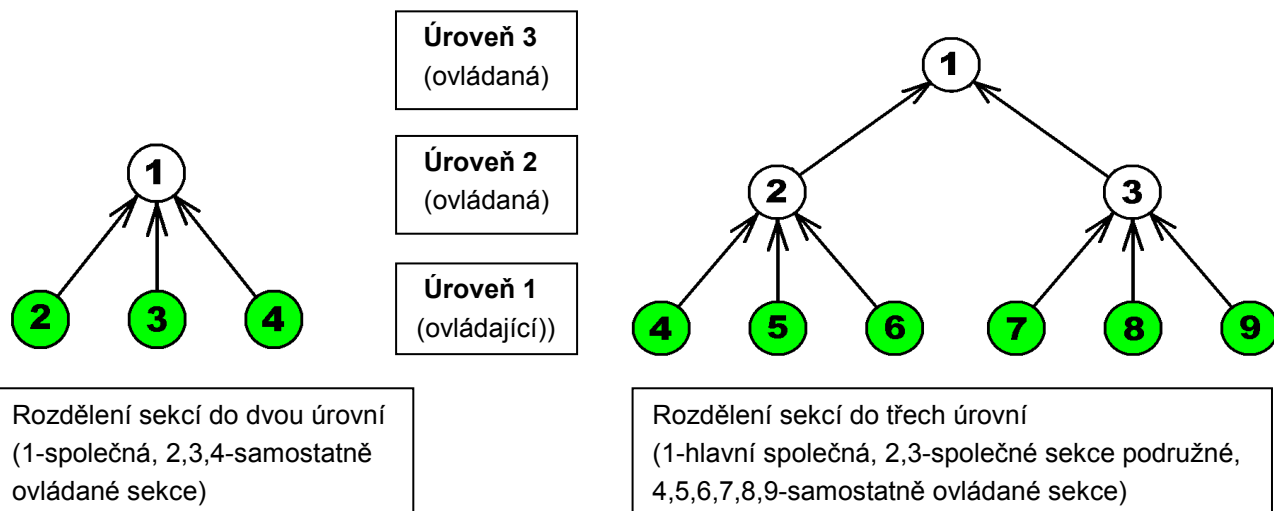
Úroveň 3
(ovládaná)

Úroveň 2
(ovládaná)

Úroveň 1
(ovládající))

1

2 3 4

Rozdělení sekcí do dvou úrovní (1-společná, 2,3,4-samostatně ovládané sekce)

1

2 3

4 5 6 7 8 9

Rozdělení sekcí do třech úrovní (1-hlavní společná, 2,3-společné sekce podružné, 4,5,6,7,8,9-samostatně ovládané sekce)